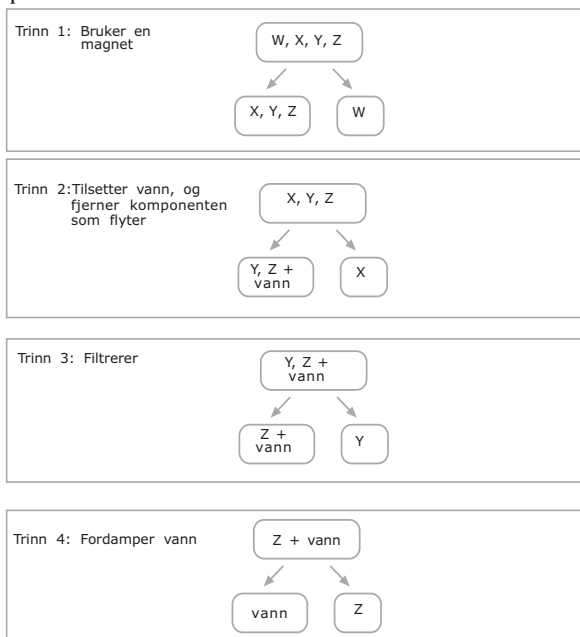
Trinn 1: Bruker en magnet

W, X, Y, Z

X, Y, Z

W

Trinn 2: Tilsetter vann, og fjerner komponenten som flyter

X, Y, Z

Y, Z + vann

X

Trinn 3: Filtrerer

Y, Z + vann

Z + vann

Y

Trinn 4: Fordamper vann

Z + vann

vann

Z